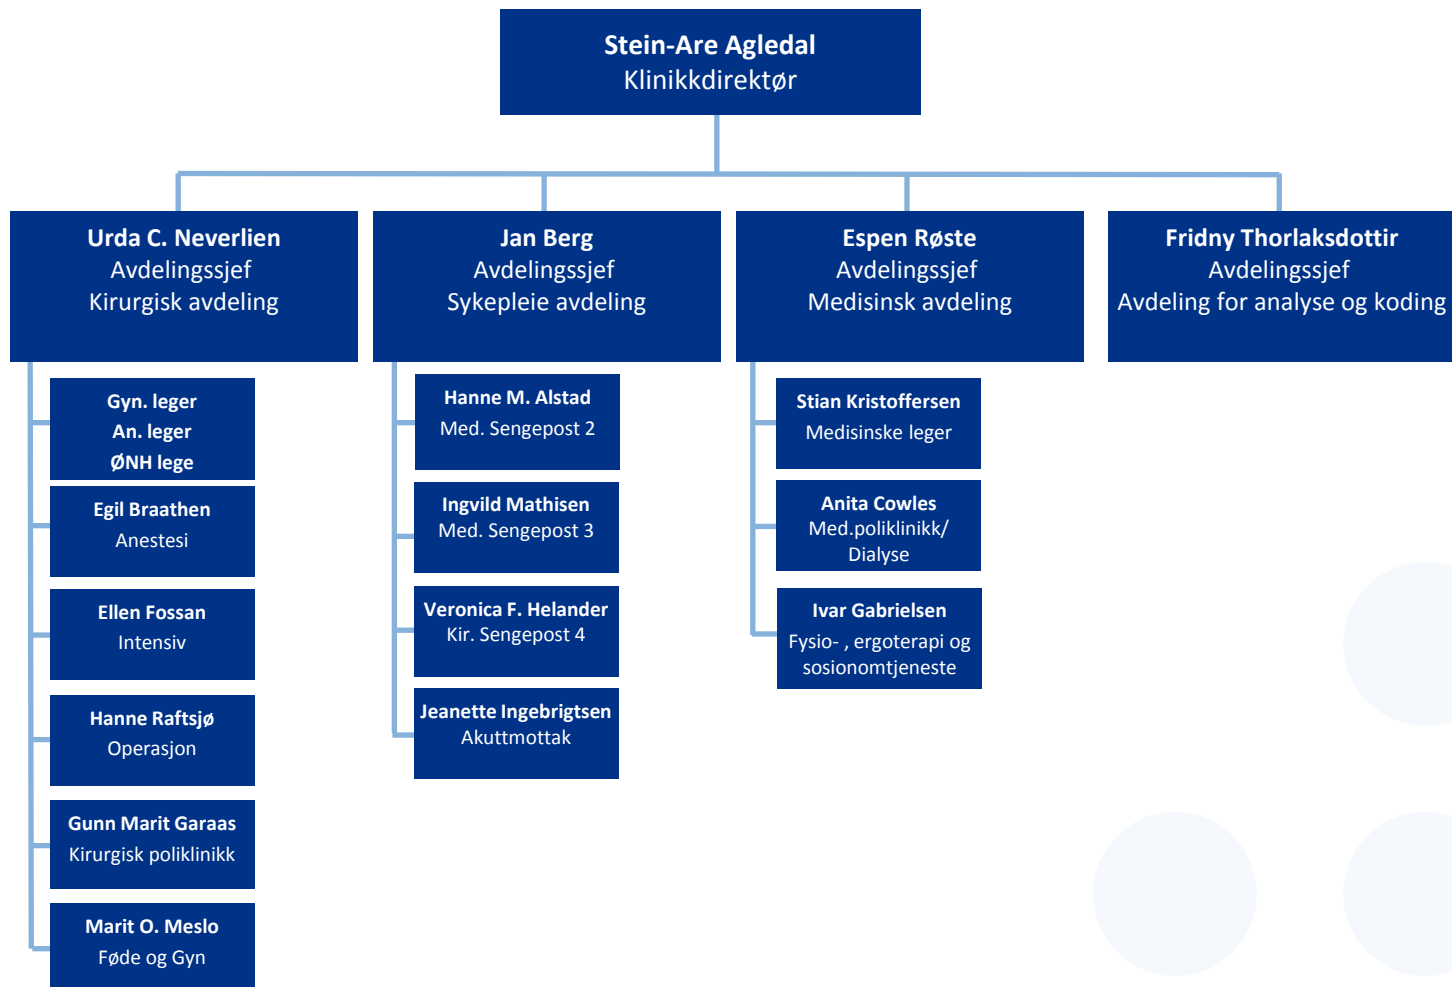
Stein-Are Agledal
Klinikkdirektør

Urda C. Neverlien
Avdelingssjef
Kirurgisk avdeling

Gyn. leger
An. leger
ØNH lege

Egil Braathen
Anestesi

Ellen Fossan
Intensiv

Hanne Raftsjø
Operasjon

Gunn Marit Garaas
Kirurgisk poliklinikk

Marit O. Meslo
Føde og Gyn

Jan Berg
Avdelingssjef
Sykepleie avdeling

Hanne M. Alstad
Med. Sengepost 2

Ingvild Mathisen
Med. Sengepost 3

Veronica F. Helander
Kir. Sengepost 4

Jeanette Ingebrigtsen
Akuttmottak

Espen Røste
Avdelingssjef
Medisinsk avdeling

Stian Kristoffersen
Medisinske leger

Anita Cowles
Med.poliklinikk/
Dialyse

Ivar Gabrielsen
Fysio- , ergoterapi og sosionomtjeneste

Fridny Thorlaksdottir
Avdelingssjef
Avdeling for analyse og koding